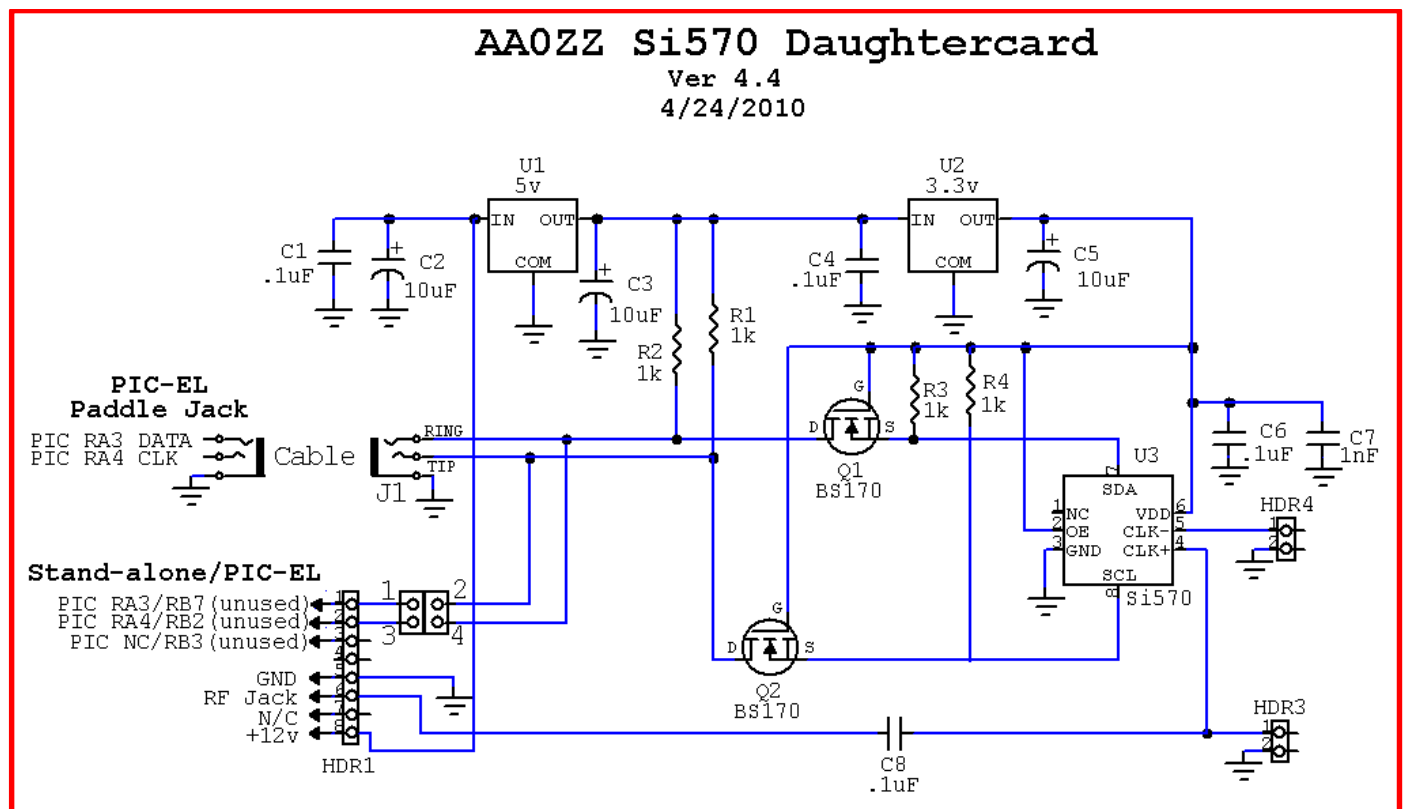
AA0ZZ Si570 Daughtercard
Ver 4.4
4/24/2010

U1
5v
IN OUT
COM

U2
3.3v
IN OUT
COM

C1
.1uF

C2
10uF

C3
10uF

C4
.1uF

C5
10uF

R1
1k

R2
1k

R3
1k

R4
1k

PIC-EL
Paddle Jack
PIC RA3 DATA
PIC RA4 CLK

Cable

RING
TIP
J1

G
D S
Q1
BS170

U3
7
SDA
1 NC
2 OE
3 GND
VDD 6
CLK- 5
CLK+ 4
SCL
8
Si570

C6
.1uF

C7
1nF

HDR4
1
2

Stand-alone/PIC-EL
PIC RA3/RB7(unused)
PIC RA4/RB2(unused)
PIC NC/RB3(unused)
GND
RF Jack
N/C
+12v
1
2
3
4
5
6
7
8
HDR1

1 2
3 4

G
D S
Q2
BS170

C8
.1uF

HDR3
1
2